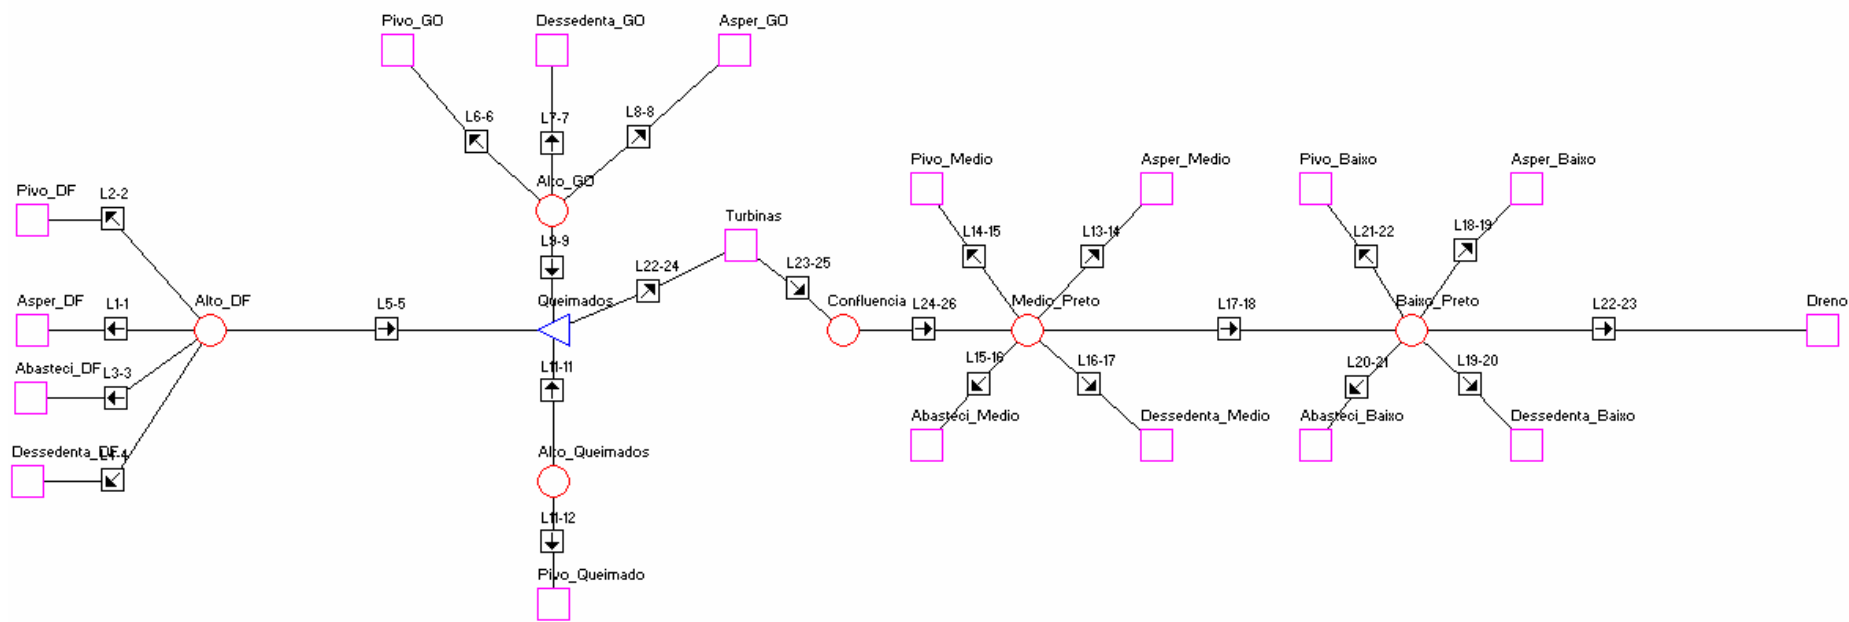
Pivo_GO
Dessedenta_GO
Asper_GO
L6-6
L7-7
L8-8
Alto_GO
Pivo_DF
L2-2
Asper_DF
L1-1
Alto_DF
Abasteci_DF
L3-3
Dessedenta_DF
L4-4
L5-5
L9-9
Queimados
L22-24
Turbinas
L23-25
Confluencia
L24-26
L11-11
Alto_Queimados
L11-12
Pivo_Queimado
Pivo_Medio
Asper_Medio
L14-15
L13-14
Medio_Preto
L15-16
L16-17
Abasteci_Medio
Dessedenta_Medio
L17-18
Pivo_Baixo
Asper_Baixo
L21-22
L18-19
Baixo_Preto
L20-21
L19-20
Abasteci_Baixo
Dessedenta_Baixo
L22-23
Dreno